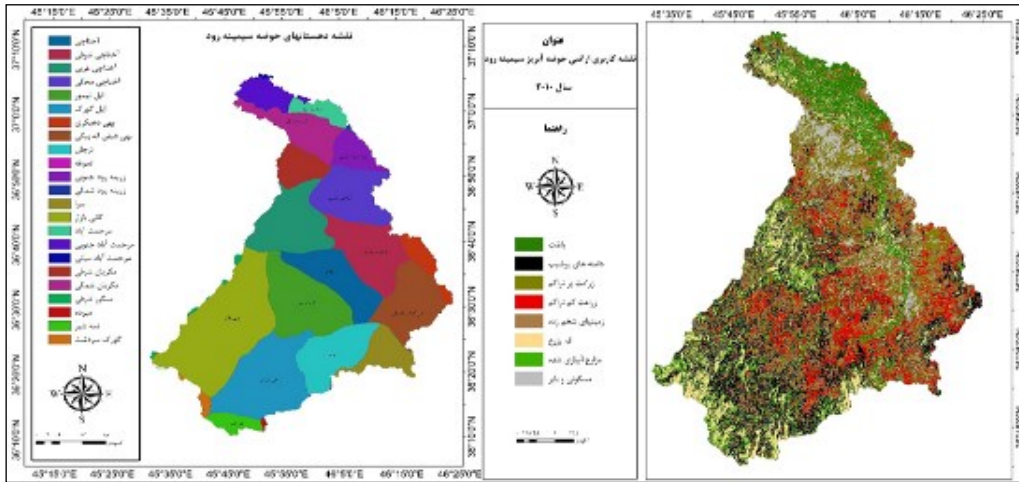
45°15'0"E 45°25'0"E 45°35'0"E 45°45'0"E 45°55'0"E 46°5'0"E 46°15'0"E 46°25'0"E

نقشه دهستانهای حوضه سیمینه رود

37°10'0"N
37°0'0"N
36°50'0"N
36°40'0"N
36°30'0"N
36°20'0"N
36°10'0"N

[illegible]
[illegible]
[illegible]
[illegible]
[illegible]
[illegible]
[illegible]
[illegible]
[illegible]
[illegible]
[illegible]
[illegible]
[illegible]
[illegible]
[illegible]
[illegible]
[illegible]
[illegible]
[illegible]
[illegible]
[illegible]
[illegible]
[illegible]

N
W E
S

45°15'0"E 45°25'0"E 45°35'0"E 45°45'0"E 45°55'0"E 46°5'0"E 46°15'0"E 46°25'0"E

عنوان
نقشه کاربری اراضی حوضه آبریز سیمینه رود
سال ۲۰۱۰

راهنما

N
W E
S

باغات
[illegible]
زراعت پر تراکم
زراعت کم تراکم
زمینهای شخم زده
آب بدون
مراتع آبیاری دیمه
مسکونی و بایر

45°35'0"E 45°45'0"E 45°55'0"E 46°5'0"E 46°15'0"E 46°25'0"E